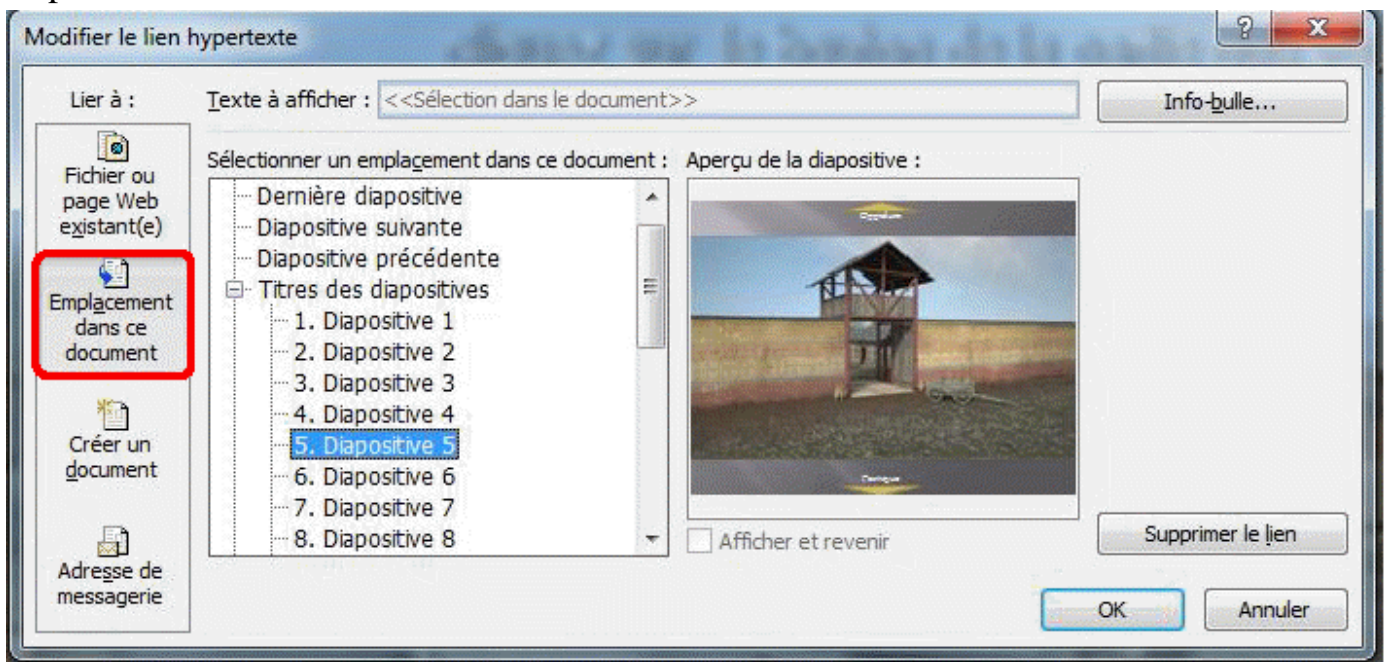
Modifier le lien hypertexte

?

X

Lier à :

Fichier ou page Web existant(e)

Emplacement dans ce document

Créer un document

Adresse de messagerie

Texte à afficher : <<Sélection dans le document>>

Info-bulle...

Sélectionner un emplacement dans ce document :

Dernière diapositive
Diapositive suivante
Diapositive précédente
Titres des diapositives
1. Diapositive 1
2. Diapositive 2
3. Diapositive 3
4. Diapositive 4
5. Diapositive 5
6. Diapositive 6
7. Diapositive 7
8. Diapositive 8

Aperçu de la diapositive :

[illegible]

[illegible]

Afficher et revenir

Supprimer le lien

OK

Annuler